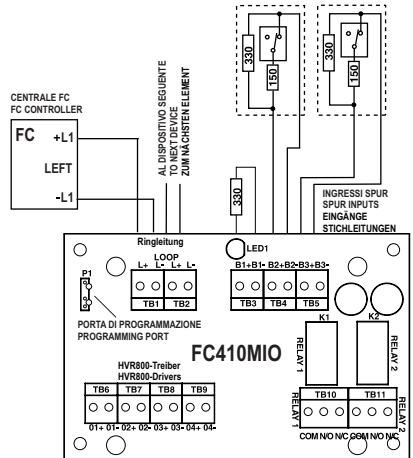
CENTRALE FC
FC CONTROLLER

FC
+L1
LEFT
-L1

AL DISPOSITIVO SEGUENTE
TO NEXT DEVICE
ZUM NÄCHSTEN ELEMENT

330
150
330
150
330

INGRESSI SPUR
SPUR INPUTS
EINGÄNGE
STICHLEITUNGEN

Ringleitung
LOOP
L+ L- L+ L-
TB1 TB2

LED1
B1+ B1- B2+ B2- B3+ B3-
TB3 TB4 TB5

P1
PORTA DI PROGRAMMAZIONE
PROGRAMMING PORT

K1
K2
RELAY 1
RELAY 2

FC410MIO

HVR800-Treiber
HVR800-Drivers
TB6 TB7 TB8 TB9
01+ 01- 02+ 02- 03+ 03- 04+ 04-

RELAY 1
TB10 TB11
RELAY 2
COM N/O N/C COM N/O N/C